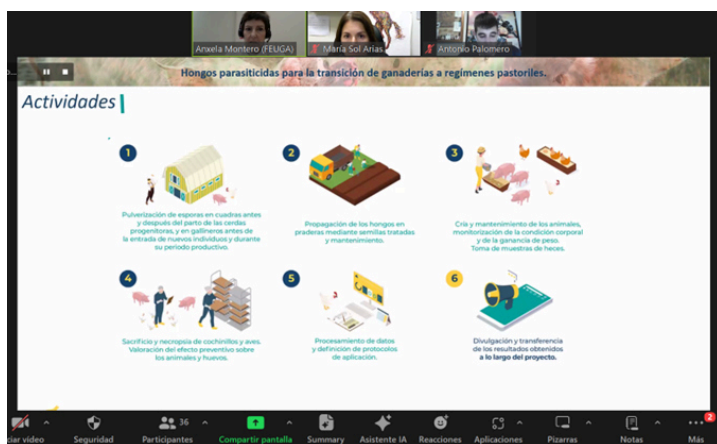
Anxela Montero (FELIGA)

María Sol Arias

Antonio Palomero

Hongos parasiticidas para la transición de ganaderías a regímenes pastoriles.

Actividades

1
Pulverización de esporas en cuadras antes y después del parto de las cerdas progenitoras, y en gallineros antes de la entrada de nuevos individuos y durante su periodo productivo.

2
Propagación de los hongos en praderas mediante semillas tratadas y mantenimiento.

3
Cría y mantenimiento de los animales, monitorización de la condición corporal y de la ganancia de peso. Toma de muestras de heces.

4
Sacrificio y necropsia de cochinillos y aves. Valoración del efecto preventivo sobre los animales y huevos.

5
Procesamiento de datos y definición de protocolos de aplicación.

6
Divulgación y transferencia de los resultados obtenidos a lo largo del proyecto.

ciar vídeo Seguridad 36 Participantes Compartir pantalla Summary Asistente IA Reacciones Aplicaciones Pizarras Notas 2 Más